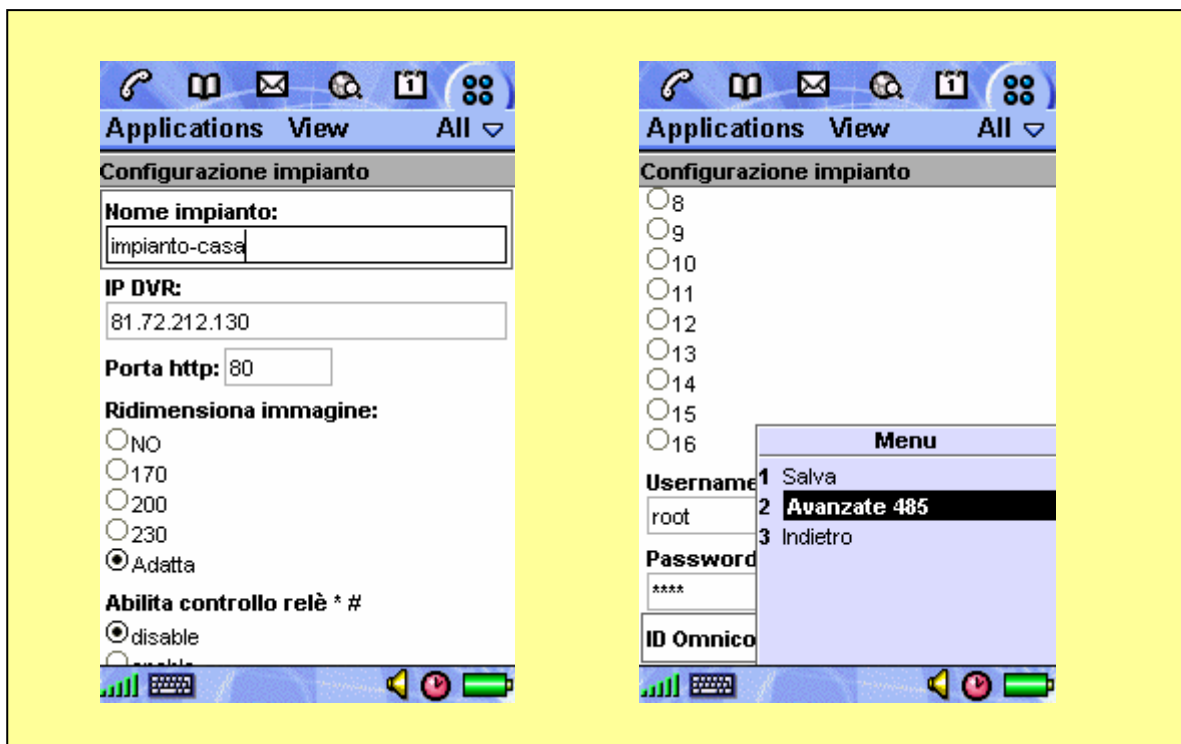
Applications View All

Configurazione impianto

Nome impianto:

impianto-casa

IP DVR:

81.72.212.130

Porta http: 80

Ridimensiona immagine:

NO

170

200

230

Adatta

Abilita controllo relè * #

disable

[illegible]

Applications View All

Configurazione impianto

8

9

10

11

12

13

14

15

16

Username

root

Password

****

ID Omnico

Menu

1 Salva

2 Avanzate 485

3 Indietro